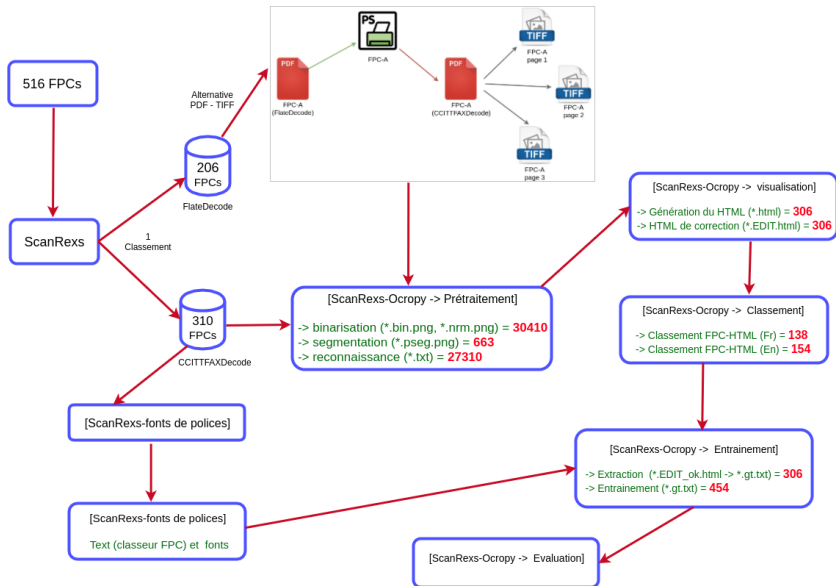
516 FPCs

ScanRexs

1
Classement

Alternative
PDF - TIFF

206
FPCs

FlateDecode

310
FPCs

CCITTFAXDecode

PDF
FPC-A
(FlateDecode)

PS
FPC-A

PDF
FPC-A
(CCITTFAXDecode)

TIFF
FPC-A
page 1

TIFF
FPC-A
page 2

TIFF
FPC-A
page 3

[ScanRexs-Ocropy -> Prétraitement]

-> binarisation (*.bin.png, *.nrm.png) = 30410
-> segmentation (*.pseg.png) = 663
-> reconnaissance (*.txt) = 27310

[ScanRexs-Ocropy -> visualisation]

-> Génération du HTML (*.html) = 306
-> HTML de correction (*.EDIT.html) = 306

[ScanRexs-Ocropy -> Classement]

-> Classement FPC-HTML (Fr) = 138
-> Classement FPC-HTML (En) = 154

[ScanRexs-Ocropy -> Entrainement]

-> Extraction (*.EDIT_ok.html -> *.gt.txt) = 306
-> Entrainement (*.gt.txt) = 454

[ScanRexs-Ocropy -> Evaluation]

[ScanRexs-fonts de polices]

[ScanRexs-fonts de polices]

Text (classeur FPC) et fonts